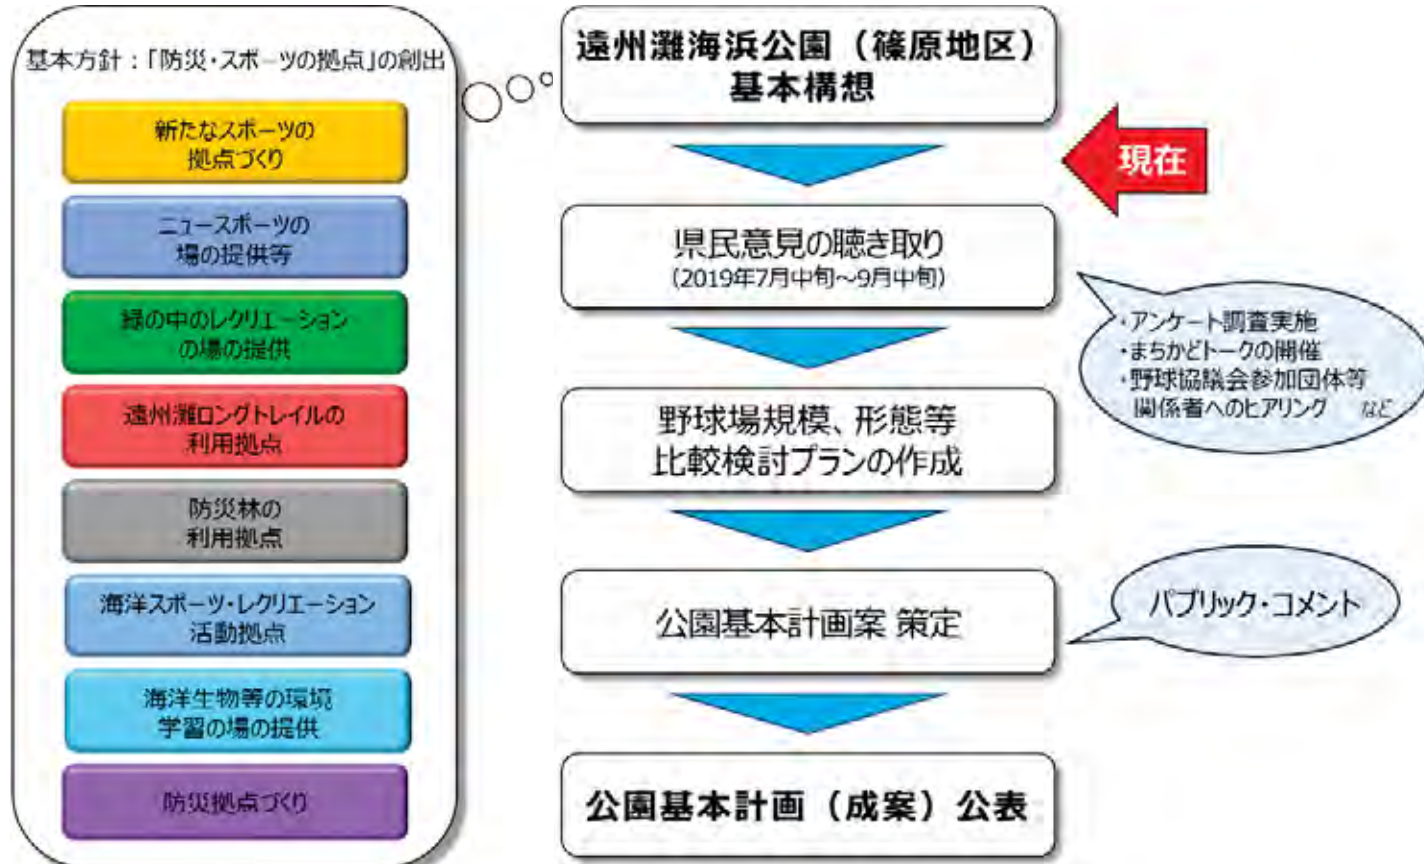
基本方針：「防災・スポーツの拠点」の創出

新たなスポーツの拠点づくり

ニュースポーツの場の提供等

緑の中のレクリエーションの場の提供

遠州灘ロングトレイルの利用拠点

防災林の利用拠点

海洋スポーツ・レクリエーション活動拠点

海洋生物等の環境学習の場の提供

防災拠点づくり

遠州灘海浜公園（篠原地区）基本構想

現在

県民意見の聴き取り
（2019年7月中旬～9月中旬）

・アンケート調査実施
・まちかどトークの開催
・野球協議会参加団体等関係者へのヒアリング　など

野球場規模、形態等比較検討プランの作成

公園基本計画案 策定

パブリック・コメント

公園基本計画（成案）公表